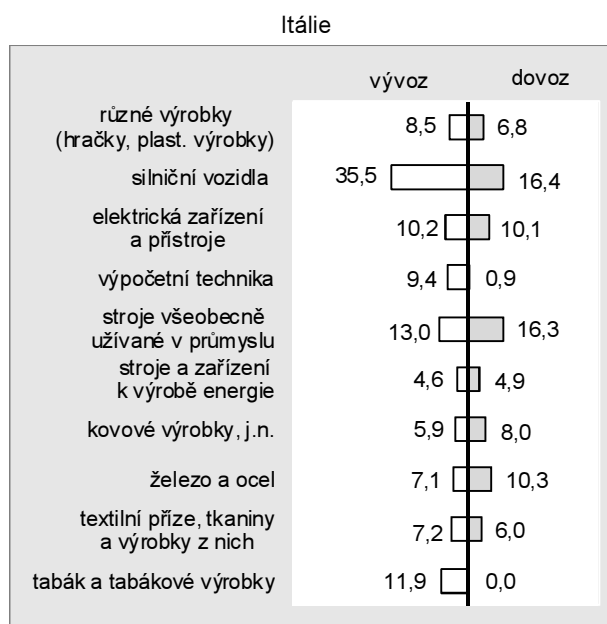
Itálie

| | vývoz | dovoz |
|---|---|---|
| různé výrobky (hračky, plast. výrobky) | 8,5 | 6,8 |
| silniční vozidla | 35,5 | 16,4 |
| elektrická zařízení a přístroje | 10,2 | 10,1 |
| výpočetní technika | 9,4 | 0,9 |
| stroje všeobecně užívané v průmyslu | 13,0 | 16,3 |
| stroje a zařízení k výrobě energie | 4,6 | 4,9 |
| kovové výrobky, j.n. | 5,9 | 8,0 |
| železo a ocel | 7,1 | 10,3 |
| textilní příze, tkaniny a výrobky z nich | 7,2 | 6,0 |
| tabák a tabákové výrobky | 11,9 | 0,0 |